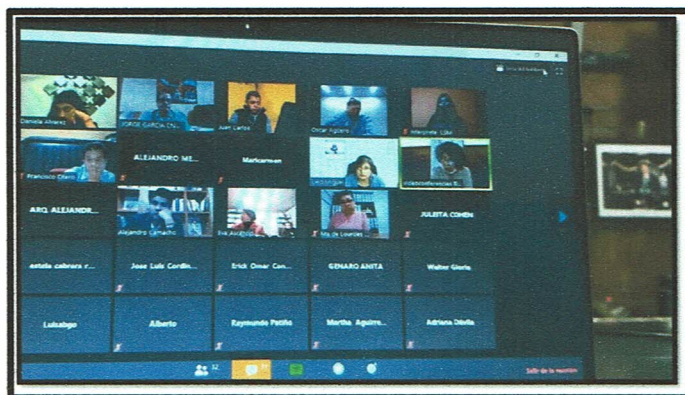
Daniela Alvarez
JORGE GARCIA CH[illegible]
Juan Carlos
Oscar Aguirre
Marianela Lder
Francisco Olvera
ALEJANDRO ME...
Markarmen
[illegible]
videoconferencias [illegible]
ARQ. ALEJANDR...
Alejandro Camacho
Eva Avalos
Ma de Lourdes
JULIETA COHEN
estela cabrera r...
Jose Luis Cordin...
Erick Omar Con...
GENARO ANITA
Walter Gloria
Luisabgo
Alberto
Raymundo Patiño
Martha Aguirre...
Adriana Dávila
32
Salir de la reunión